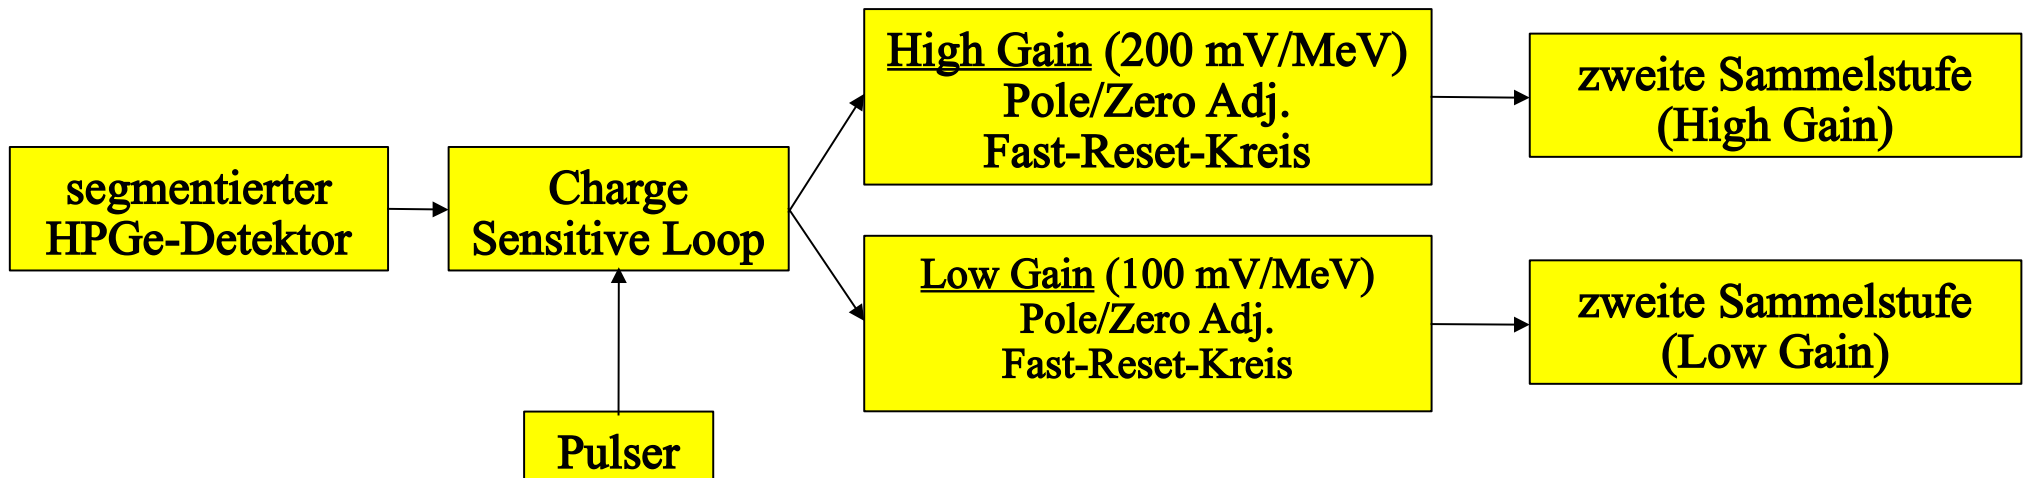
segmentierter HPGe-Detektor

Charge Sensitive Loop

Pulser

High Gain (200 mV/MeV)
Pole/Zero Adj.
Fast-Reset-Kreis

Low Gain (100 mV/MeV)
Pole/Zero Adj.
Fast-Reset-Kreis

zweite Sammelstufe (High Gain)

zweite Sammelstufe (Low Gain)